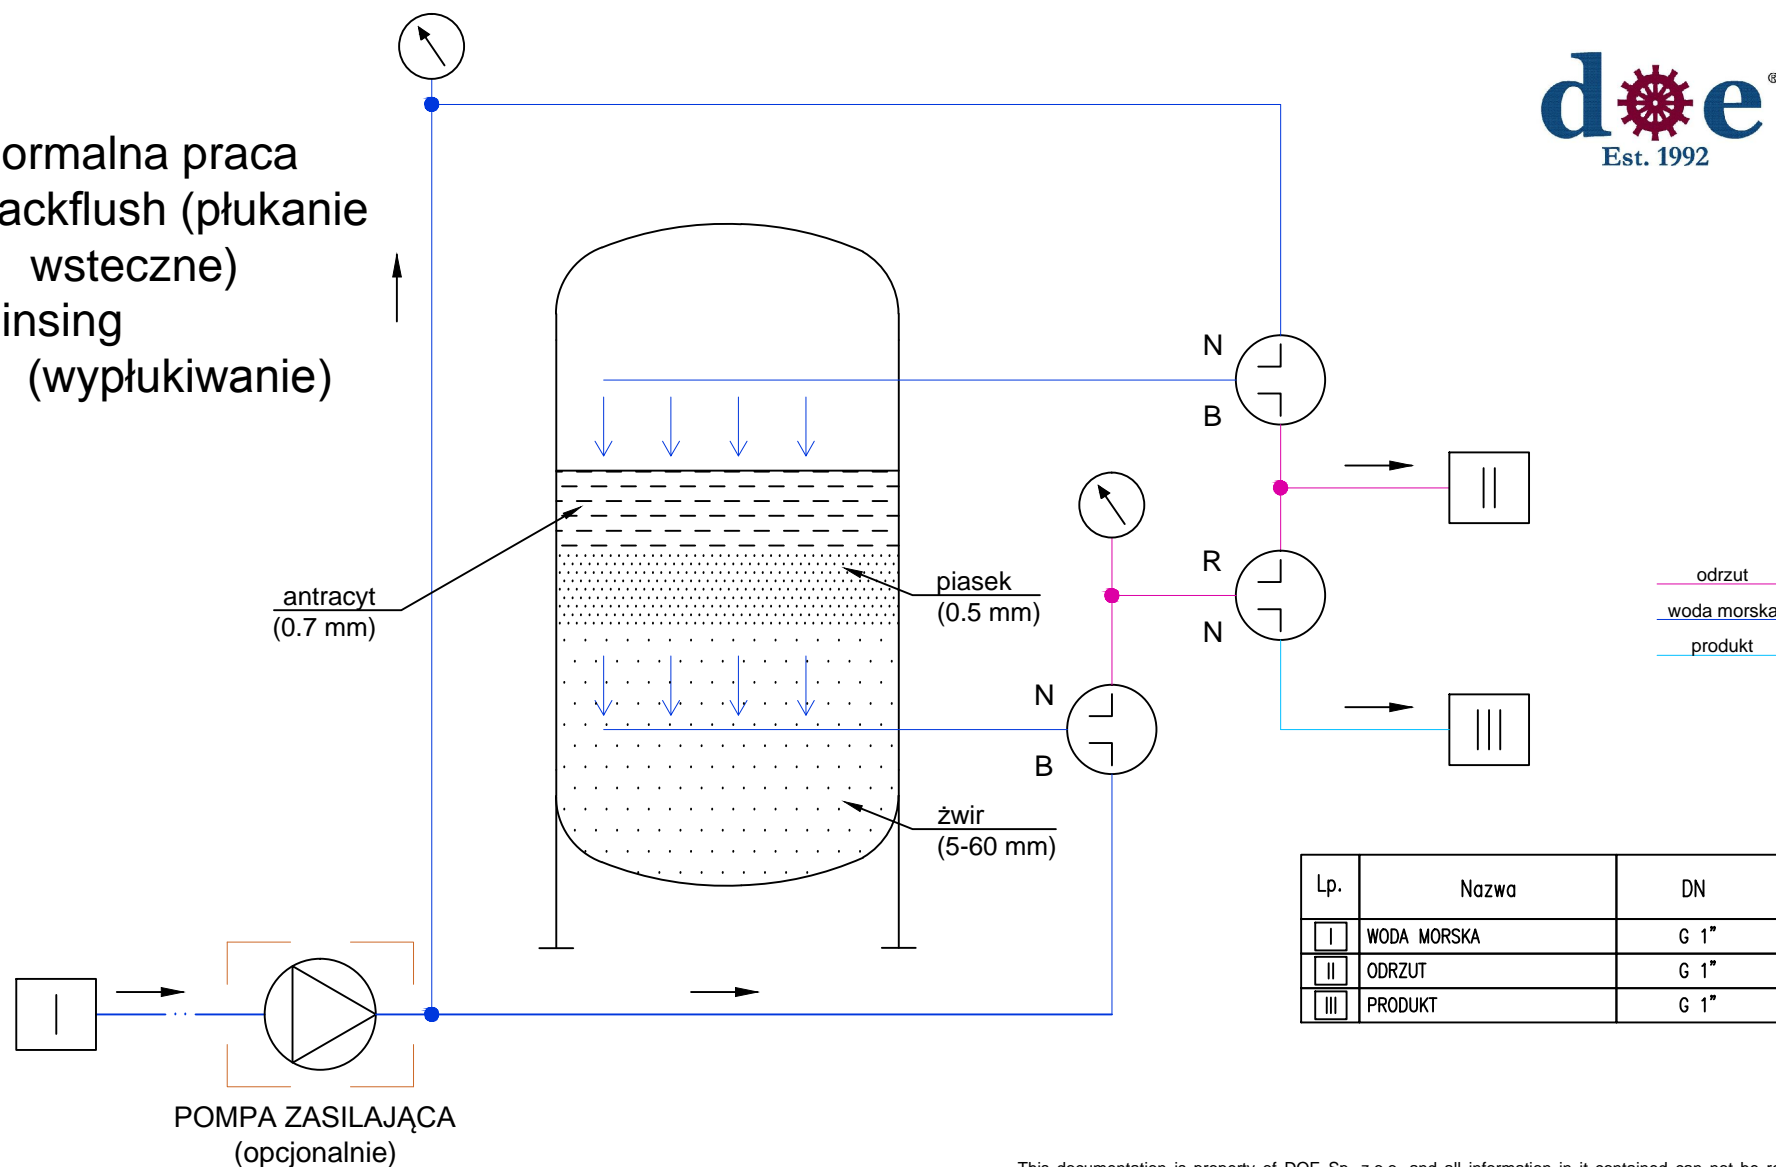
ormalna praca
ackflush (płukanie wsteczne)
insing (wypłukiwanie)

d e
Est. 1992

N
B
R
N
N
B

antracyt
(0.7 mm)

piasek
(0.5 mm)

żwir
(5-60 mm)

odrzut
woda morska
produkt

| Lp. | Nazwa | DN |
|---|---|---|
| I | WODA MORSKA | G 1" |
| II | ODRZUT | G 1" |
| III | PRODUKT | G 1" |

I
II
III

POMPA ZASILAJĄCA
(opcjonalnie)

This documentation is property of DOE Sp. z o.o. and all information in it contained can not be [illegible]